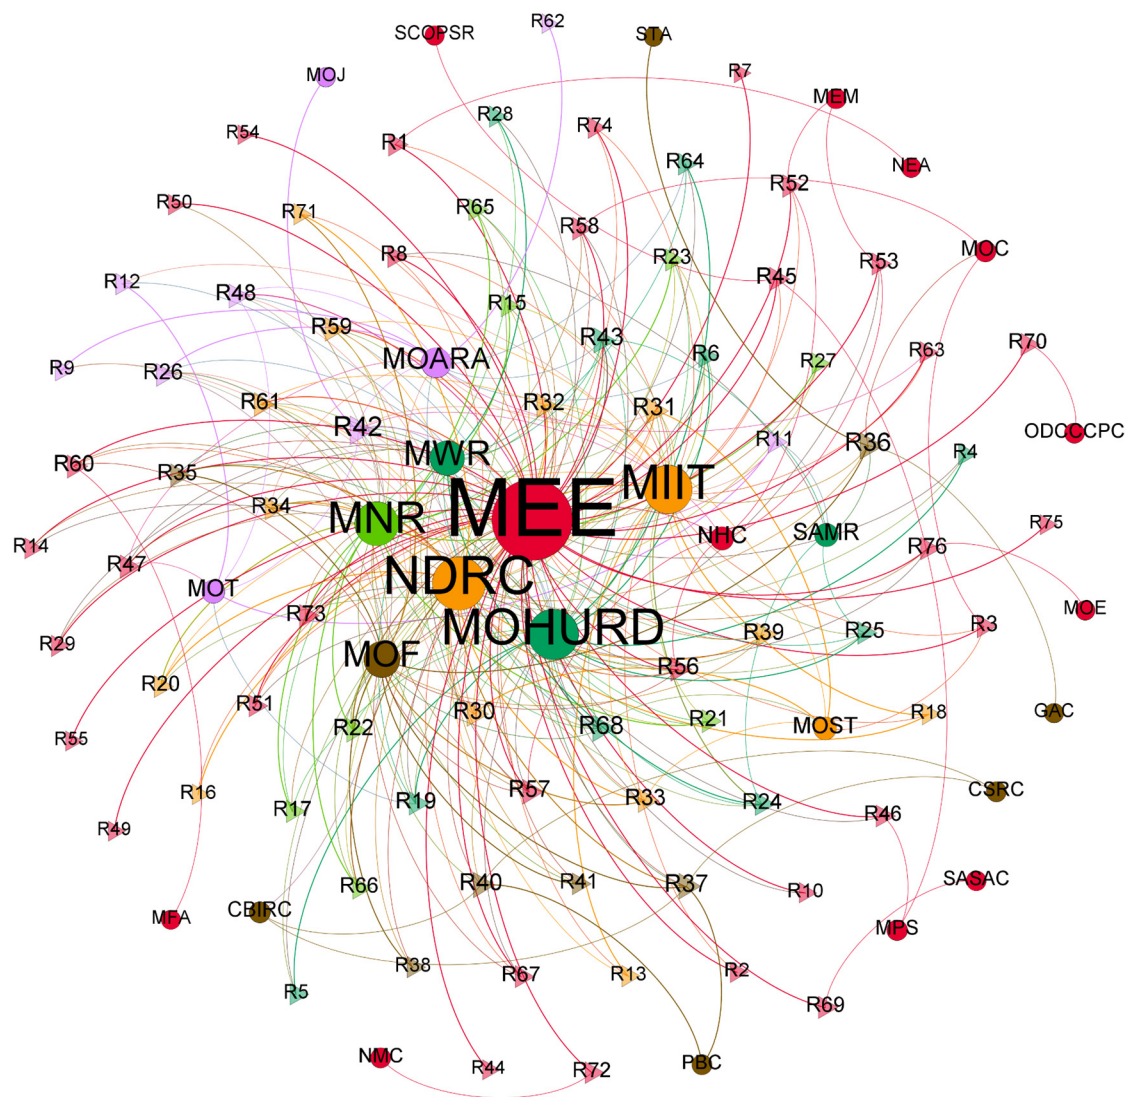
SCOPSR
R62
STA
MOJ
R7
MEM
R28
R54
R74
NEA
R1
R64
R52
R50
R65
R71
R58
MOC
R23
R8
R45
R53
R12
R48
R15
R59
R43
R63
R70
R9
MOARA
R6
R27
R26
R61
R32
R31
ODCCCPC
R42
R11
R36
R4
MWR
R60
R35
MEE
MIIT
R34
R75
MNR
NHC
SAMR
R14
R47
R76
NDRC
MOT
MOE
R73
R29
MOHURD
R3
R25
R39
MOF
R20
R56
R51
GAC
R30
R18
R21
R55
R22
R68
MOST
R16
R57
CSRC
R17
R33
R19
R24
R46
R49
R66
R40
R41
R37
SASAC
MFA
CBIRC
R10
MPS
R38
R13
R2
R67
R5
R69
NMC
R44
R72
PBC